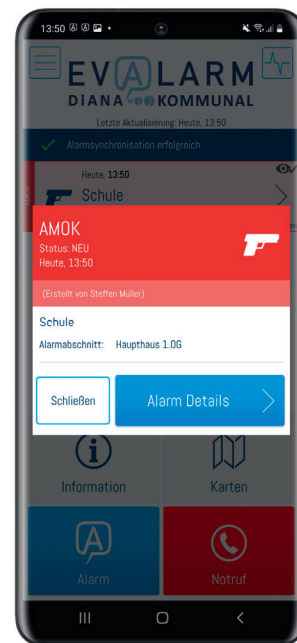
13:50

EVALARM
DIANA KOMMUNAL

Letzte Aktualisierung: Heute, 13:50

Alarmsynchronisation erfolgreich

Heute, 13:50
Schule

AMOK
Status: NEU
Heute, 13:50

(Erstellt von Steffen Müller)

Schule

Alarmabschnitt: Haupthaus 1.OG

Schließen

Alarm Details

Information

Karten

Alarm

Notruf